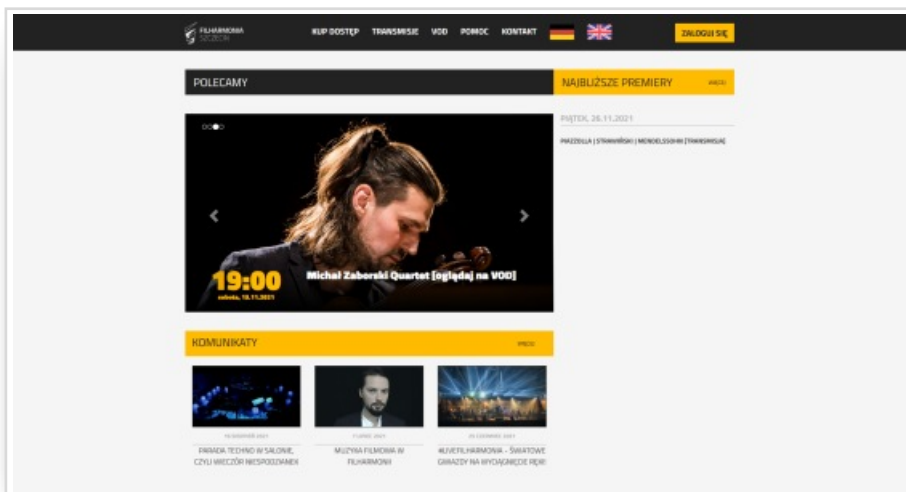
FILHARMONIA SZCZECIN

KUP DOSTĘP TRANSMISJE VOD POMOC KONTAKT

ZALOGUJ SIĘ

POLECAMY

NAJBLIŻSZE PREMIERY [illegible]

PIĄTEK, 26.11.2021

PIAZZOLLA | STRAWIŃSKI | MENDELSSOHN [TRANSMISJA]

19:00
sobota, 13.11.2021

Michał Zaborski Quartet [oglądaj na VOD]

KOMUNIKATY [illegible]

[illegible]
PARADA TECHNO W SALONIE, CZYLI WIECZÓR NIESPODZIANEK

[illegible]
MUZYKA FILMOWA W FILHARMONII

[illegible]
#LIVEFILHARMONIA – ŚWIATOWE GWIAZDY NA WYCIĄGNIĘCIE RĘKI